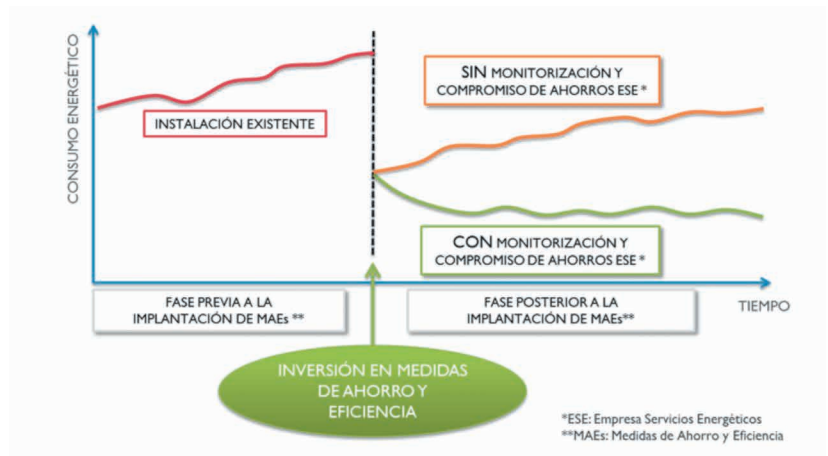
CONSUMO ENERGÉTICO

INSTALACIÓN EXISTENTE

SIN MONITORIZACIÓN Y COMPROMISO DE AHORROS ESE *

CON MONITORIZACIÓN Y COMPROMISO DE AHORROS ESE *

FASE PREVIA A LA IMPLANTACIÓN DE MAEs **

FASE POSTERIOR A LA IMPLANTACIÓN DE MAEs**

TIEMPO

INVERSIÓN EN MEDIDAS DE AHORRO Y EFICIENCIA

*ESE: Empresa Servicios Energéticos
**MAEs: Medidas de Ahorro y Eficiencia